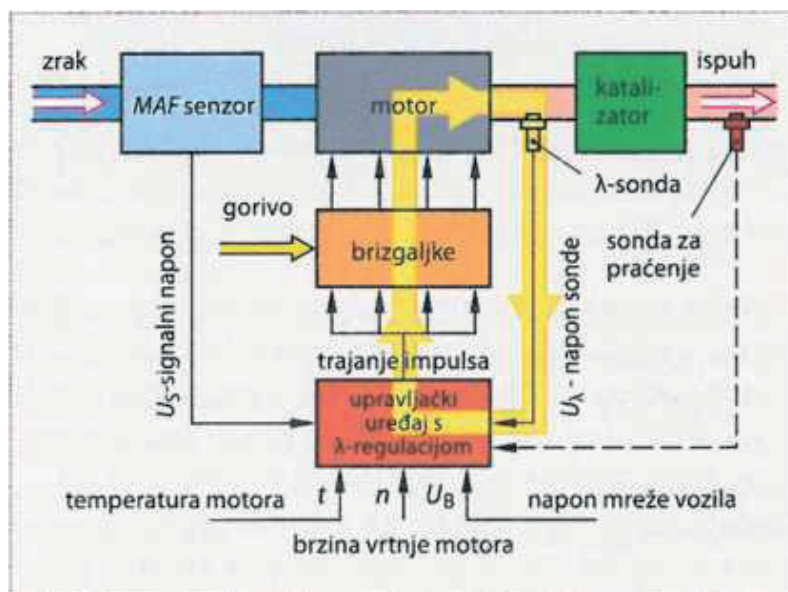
zrak
MAF senzor
motor
katalizator
ispuh
λ-sonda
sonda za praćenje
gorivo
brizgaljke
$U_S$-signalni napon
$U_λ$ - napon sonde
trajanje impulsa
upravljački uređaj s λ-regulacijom
temperatura motora
$t$
$n$
$U_B$
napon mreže vozila
brzina vrtnje motora